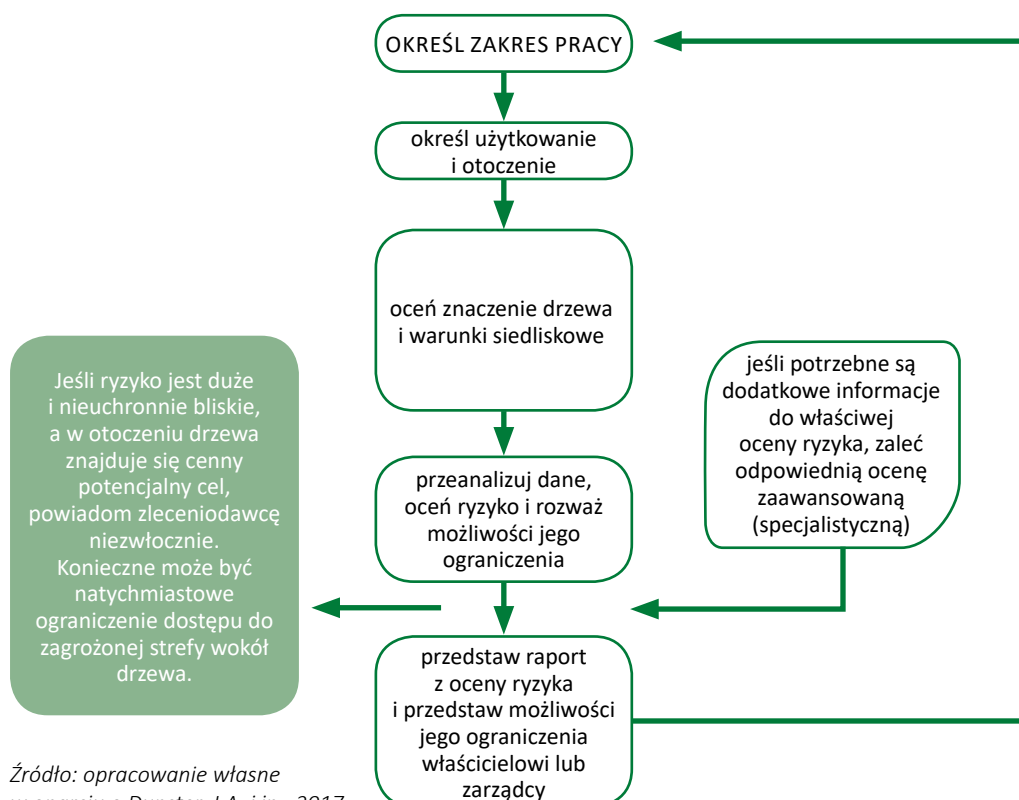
OKREŚL ZAKRES PRACY

określ użytkowanie i otoczenie

oceń znaczenie drzewa i warunki siedliskowe

Jeśli ryzyko jest duże i nieuchronnie bliskie, a w otoczeniu drzewa znajduje się cenny potencjalny cel, powiadom zleceniodawcę niezwłocznie. Konieczne może być natychmiastowe ograniczenie dostępu do zagrożonej strefy wokół drzewa.

jeśli potrzebne są dodatkowe informacje do właściwej oceny ryzyka, zaleć odpowiednią ocenę zaawansowaną (specjalistyczną)

przeanalizuj dane, oceń ryzyko i rozważ możliwości jego ograniczenia

przedstaw raport z oceny ryzyka i przedstaw możliwości jego ograniczenia właścicielowi lub zarządcy

Źródło: opracowanie własne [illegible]